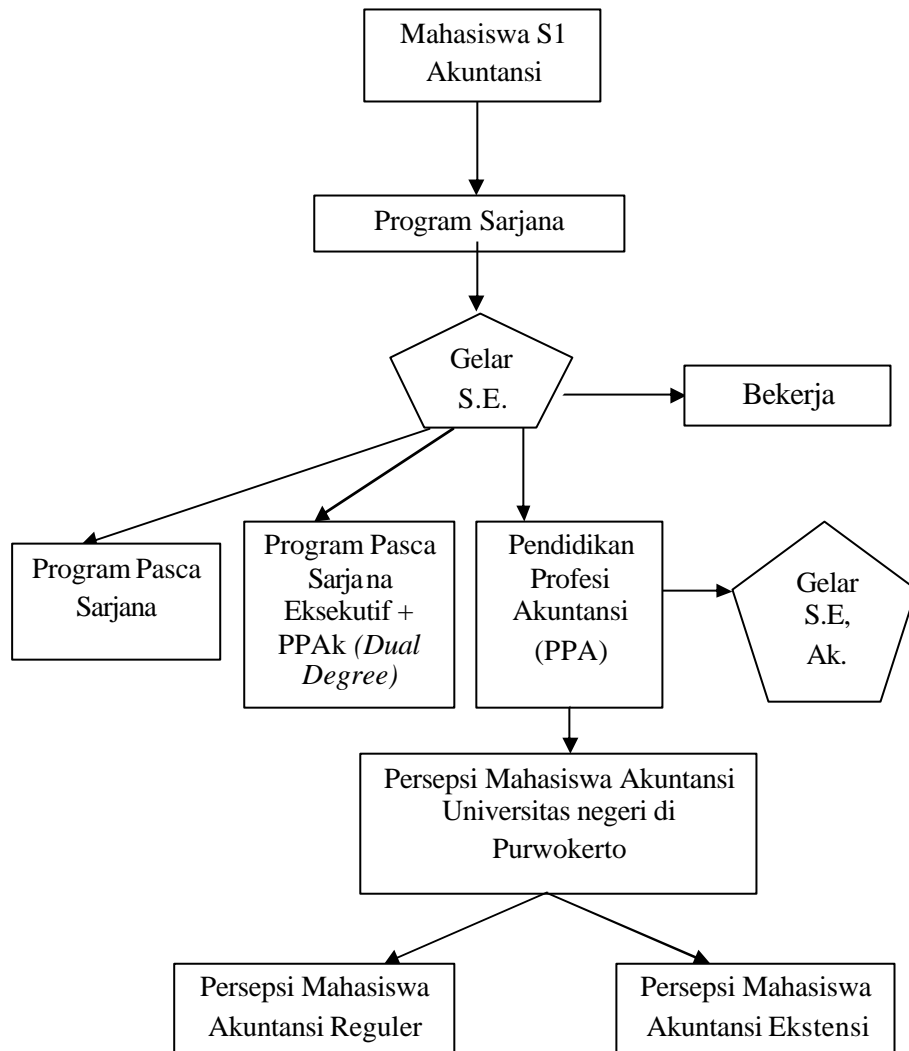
Mahasiswa S1 Akuntansi

Program Sarjana

Gelar S.E.

Bekerja

Program Pasca Sarjana

Program Pasca Sarjana Eksekutif + PPAk *(Dual Degree)*

Pendidikan Profesi Akuntansi (PPA)

Gelar S.E, Ak.

Persepsi Mahasiswa Akuntansi Universitas negeri di Purwokerto

Persepsi Mahasiswa Akuntansi Reguler

Persepsi Mahasiswa Akuntansi Ekstensi